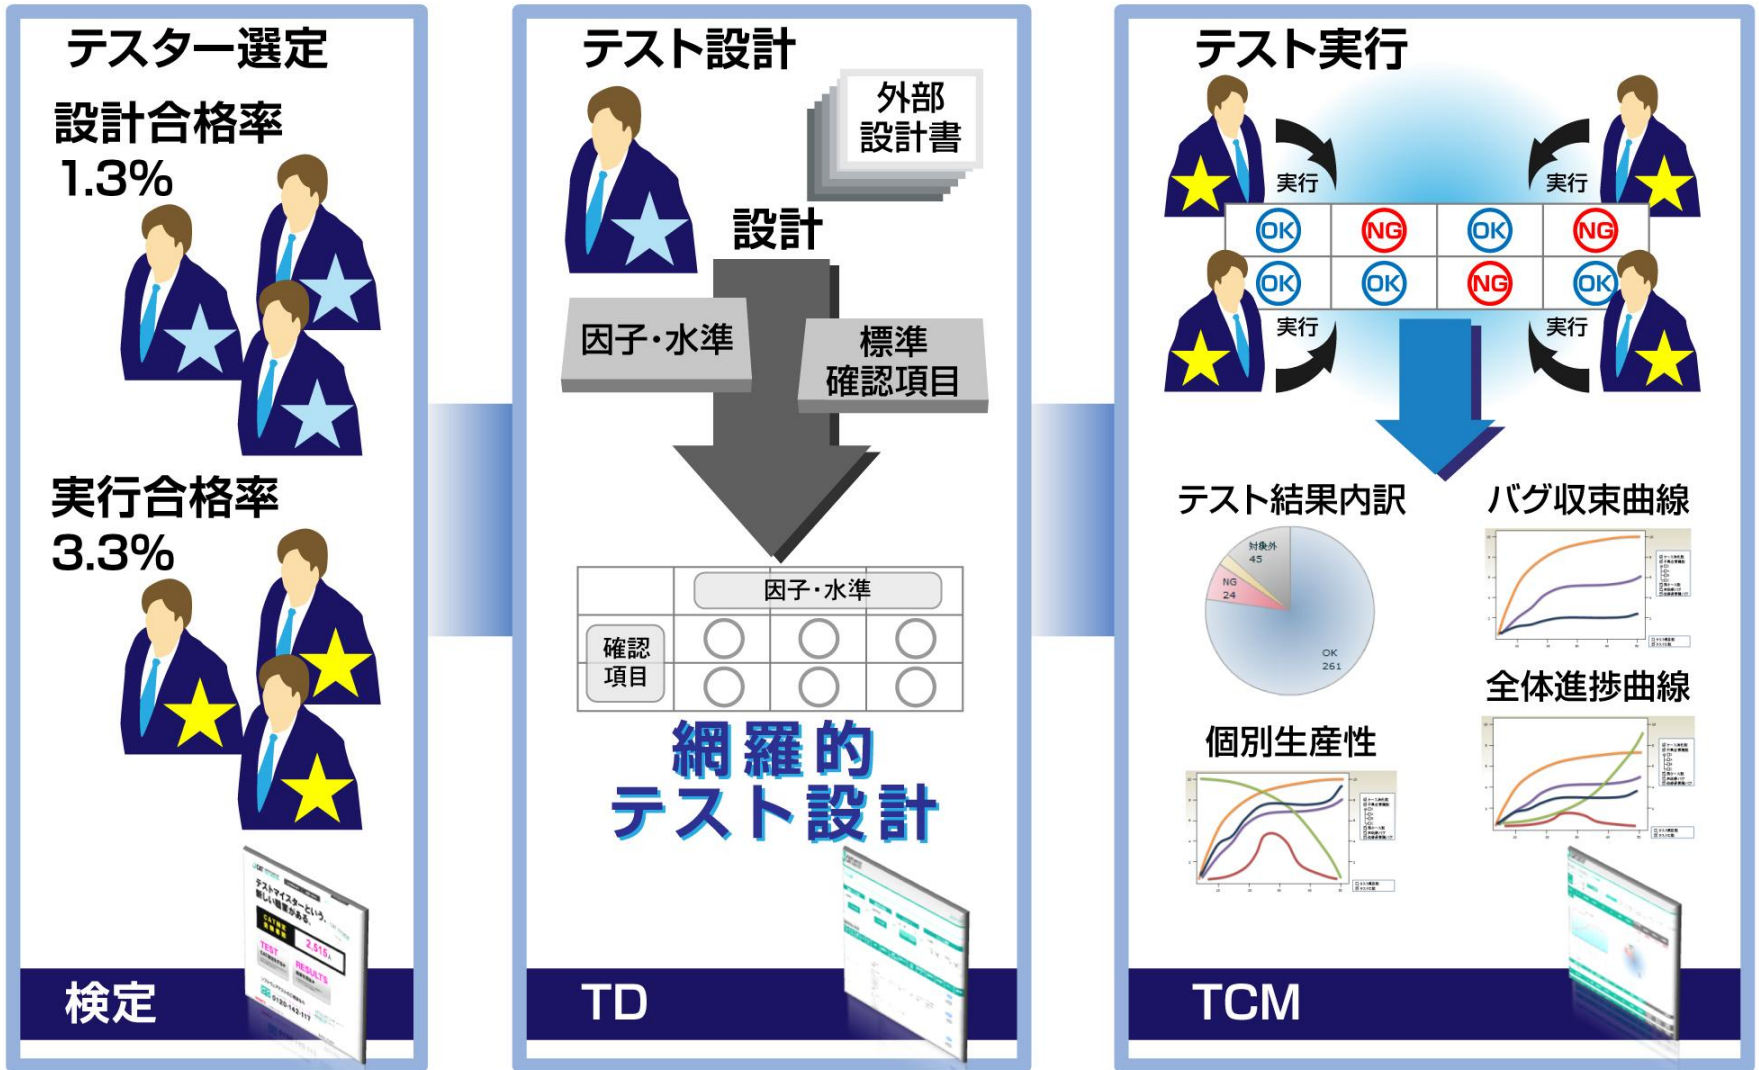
テスター選定

設計合格率
1.3%

実行合格率
3.3%

テストマイスターという、新しい職業がある。

TEST

RESULTS

0120-142-117

検定

テスト設計

外部
設計書

設計

因子・水準

標準
確認項目

| | 因子・水準 | | |
|---|---|---|---|
| 確認項目 | ○ | ○ | ○ |
| | ○ | ○ | ○ |

網羅的
テスト設計

TD

テスト実行

実行

実行

| OK | NG | OK | NG |
|---|---|---|---|
| OK | OK | NG | OK |

実行

実行

テスト結果内訳

対象外
45

NG
24

OK
261

バグ収束曲線

全体進捗曲線

個別生産性

TCM